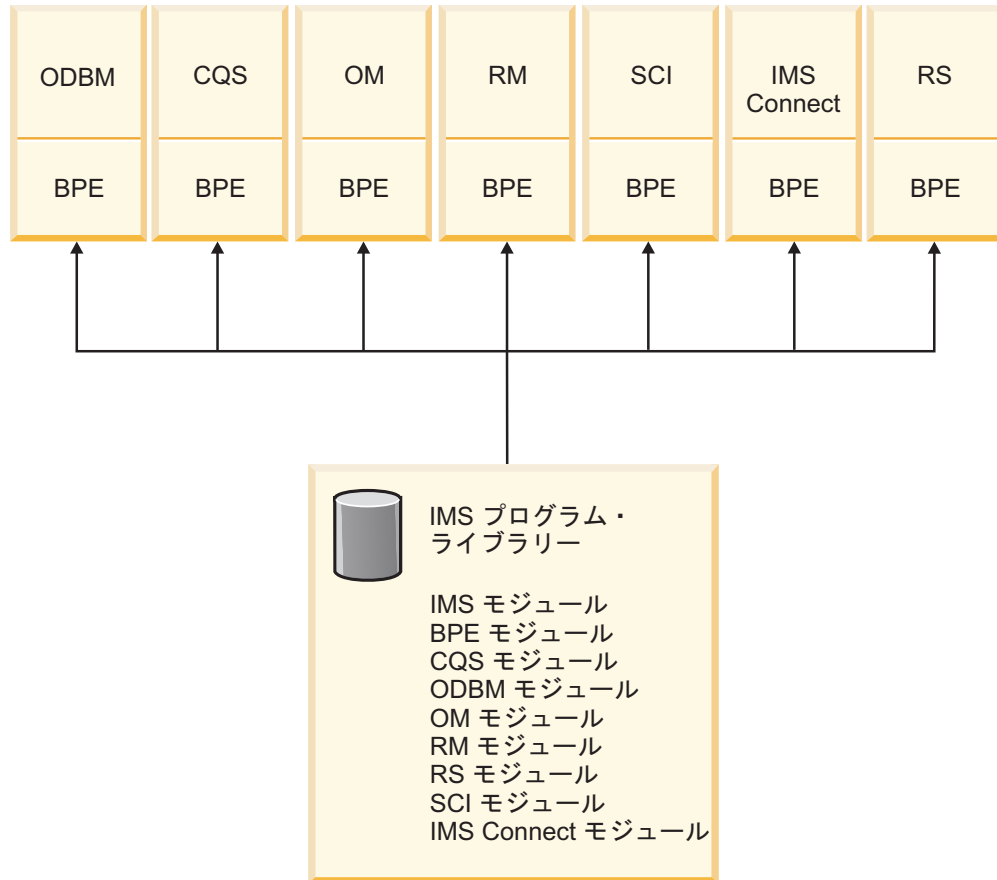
ODBM
BPE

CQS
BPE

OM
BPE

RM
BPE

SCI
BPE

IMS Connect
BPE

RS
BPE

IMS プログラム・ライブラリー

IMS モジュール
BPE モジュール
CQS モジュール
ODBM モジュール
OM モジュール
RM モジュール
RS モジュール
SCI モジュール
IMS Connect モジュール